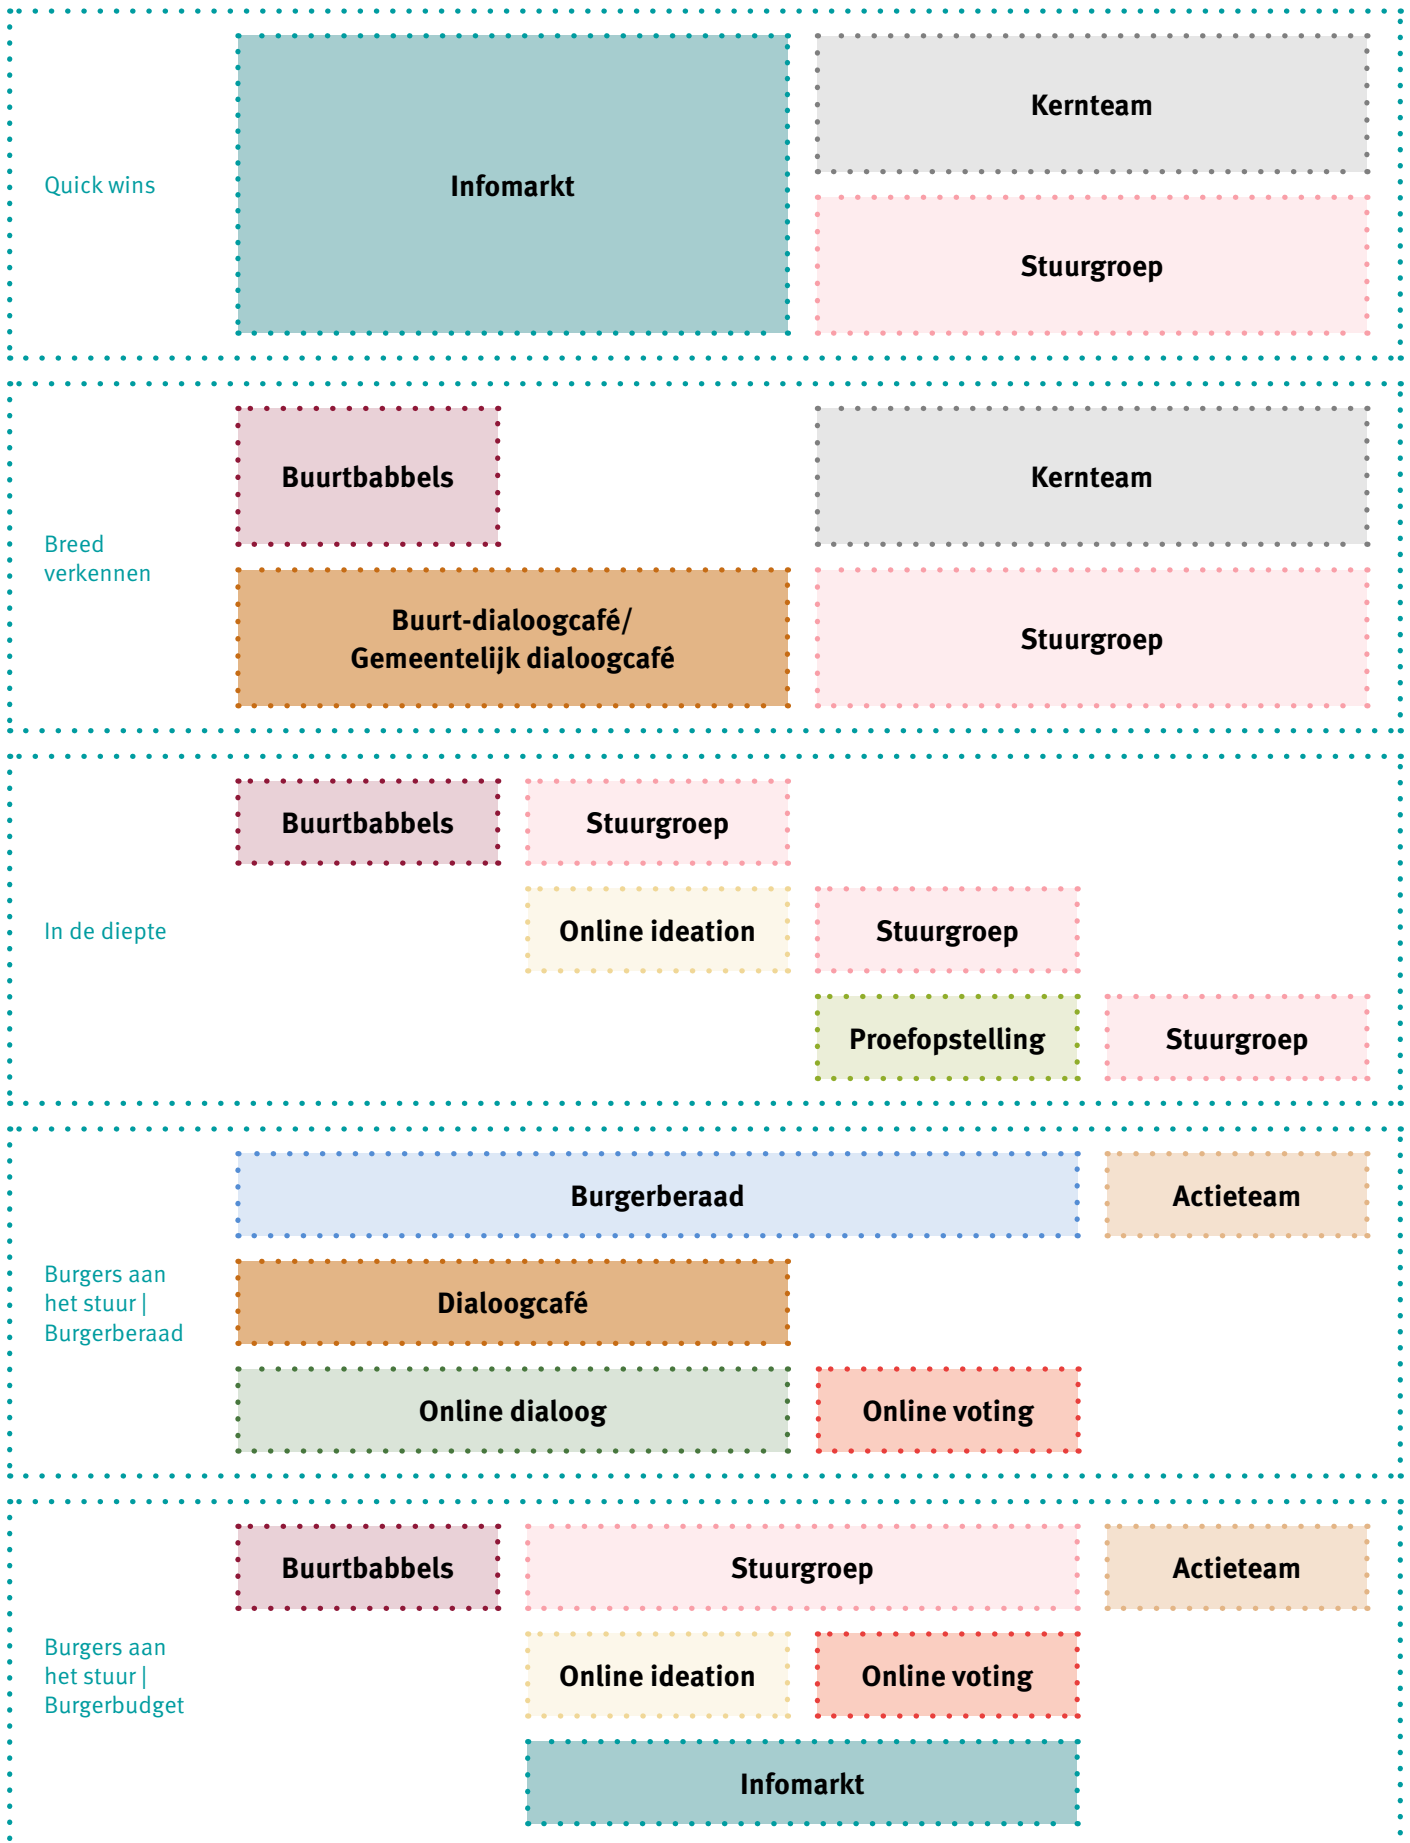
Quick wins

Infomarkt

Kernteam

Stuurgroep

Breed verkennen

Buurtbabbels

Kernteam

Buurt-dialoogcafé/ Gemeentelijk dialoogcafé

Stuurgroep

In de diepte

Buurtbabbels

Stuurgroep

Online ideation

Stuurgroep

Proefopstelling

Stuurgroep

Burgers aan het stuur | Burgerberaad

Burgerberaad

Actieteam

Dialoogcafé

Online dialoog

Online voting

Burgers aan het stuur | Burgerbudget

Buurtbabbels

Stuurgroep

Actieteam

Online ideation

Online voting

Infomarkt